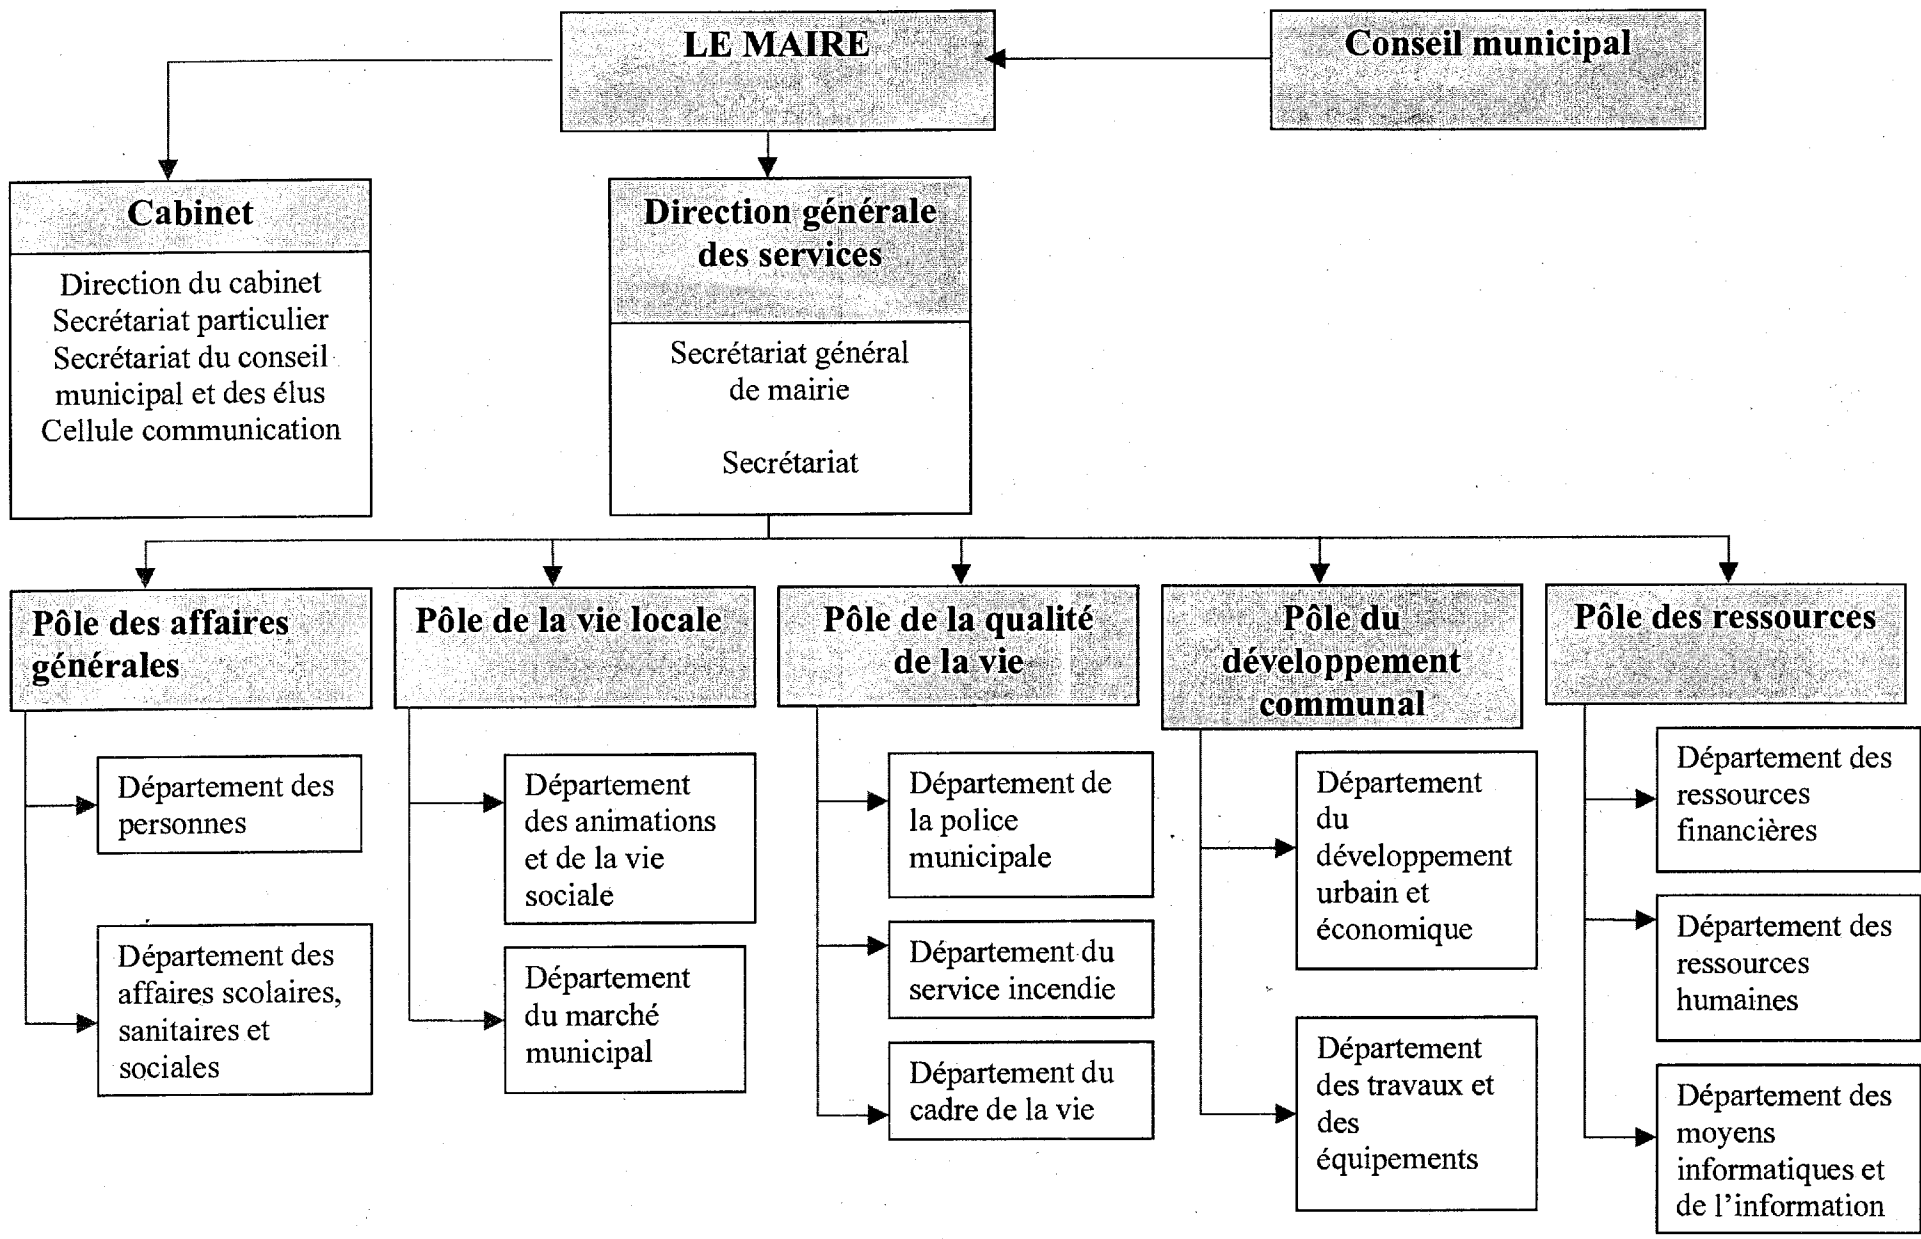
LE MAIRE

Conseil municipal

Cabinet

Direction du cabinet
Secrétariat particulier
Secrétariat du conseil municipal et des élus
Cellule communication

Direction générale des services

Secrétariat général de mairie

Secrétariat

Pôle des affaires générales

Département des personnes

Département des affaires scolaires, sanitaires et sociales

Pôle de la vie locale

Département des animations et de la vie sociale

Département du marché municipal

Pôle de la qualité de la vie

Département de la police municipale

Département du service incendie

Département du cadre de la vie

Pôle du développement communal

Département du développement urbain et économique

Département des travaux et des équipements

Pôle des ressources

Département des ressources financières

Département des ressources humaines

Département des moyens informatiques et de l'information